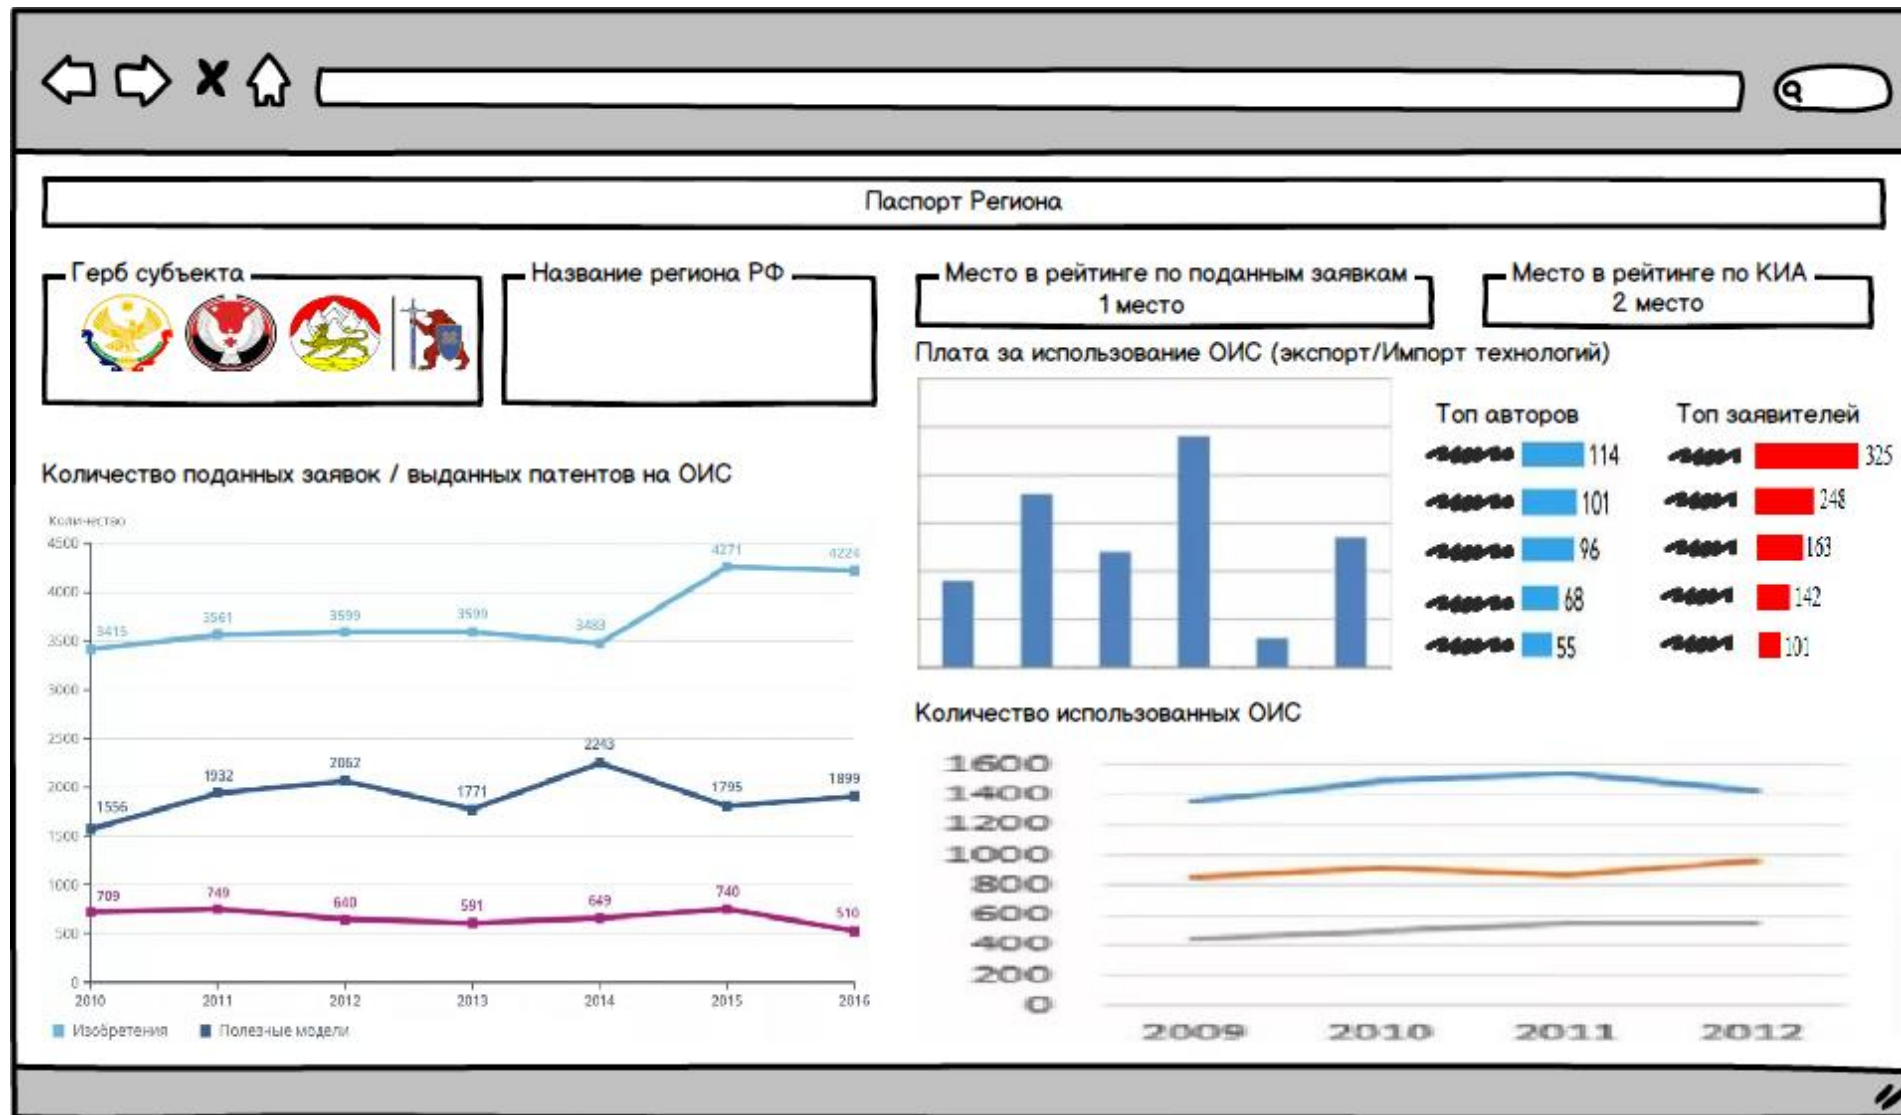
Паспорт Региона

Герб субъекта

Название региона РФ

Место в рейтинге по поданным заявкам
1 место

Место в рейтинге по КИА
2 место

Плата за использование ОИС (экспорт/Импорт технологий)

Топ авторов

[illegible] 114
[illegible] 101
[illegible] 96
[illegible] 68
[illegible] 55

Топ заявителей

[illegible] 325
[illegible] 248
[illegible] 163
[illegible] 142
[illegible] 101

Количество поданных заявок / выданных патентов на ОИС

Количество

4500
4000
3500
3000
2500
2000
1500
1000
500
0

3415 3561 3599 3599 3483 4271 4224
1556 1932 2062 1771 2243 1795 1899
709 749 640 591 649 740 510

2010 2011 2012 2013 2014 2015 2016

Изобретения Полезные модели

Количество использованных ОИС

1600
1400
1200
1000
800
600
400
200
0

2009 2010 2011 2012